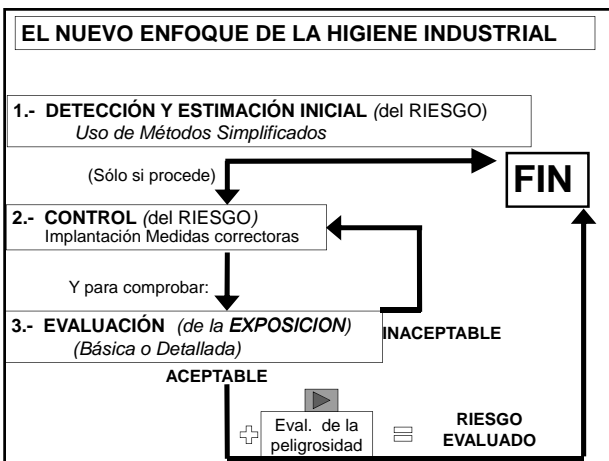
EL NUEVO ENFOQUE DE LA HIGIENE INDUSTRIAL

1.- DETECCIÓN Y ESTIMACIÓN INICIAL (del RIESGO)
Uso de Métodos Simplificados

(Sólo si procede)

FIN

2.- CONTROL (del RIESGO)
Implantación Medidas correctoras

Y para comprobar:

3.- EVALUACIÓN (de la EXPOSICION)
(Básica o Detallada)

INACEPTABLE

ACEPTABLE

Eval. de la peligrosidad

RIESGO EVALUADO